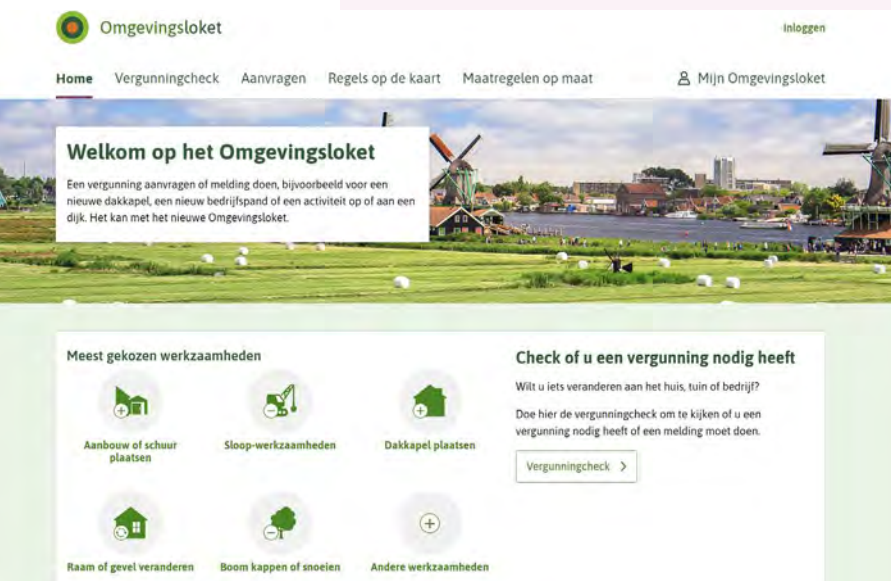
Omgevingsloket

Inloggen

Home Vergunningcheck Aanvragen Regels op de kaart Maatregelen op maat

Mijn Omgevingsloket

Welkom op het Omgevingsloket

Een vergunning aanvragen of melding doen, bijvoorbeeld voor een nieuwe dakkapel, een nieuw bedrijfspand of een activiteit op of aan een dijk. Het kan met het nieuwe Omgevingsloket.

Meest gekozen werkzaamheden

Aanbouw of schuur plaatsen

Sloop-werkzaamheden

Dakkapel plaatsen

Raam of gevel veranderen

Boom kappen of snoeien

Andere werkzaamheden

Check of u een vergunning nodig heeft

Wilt u iets veranderen aan het huis, tuin of bedrijf?

Doe hier de vergunningcheck om te kijken of u een vergunning nodig heeft of een melding moet doen.

Vergunningcheck